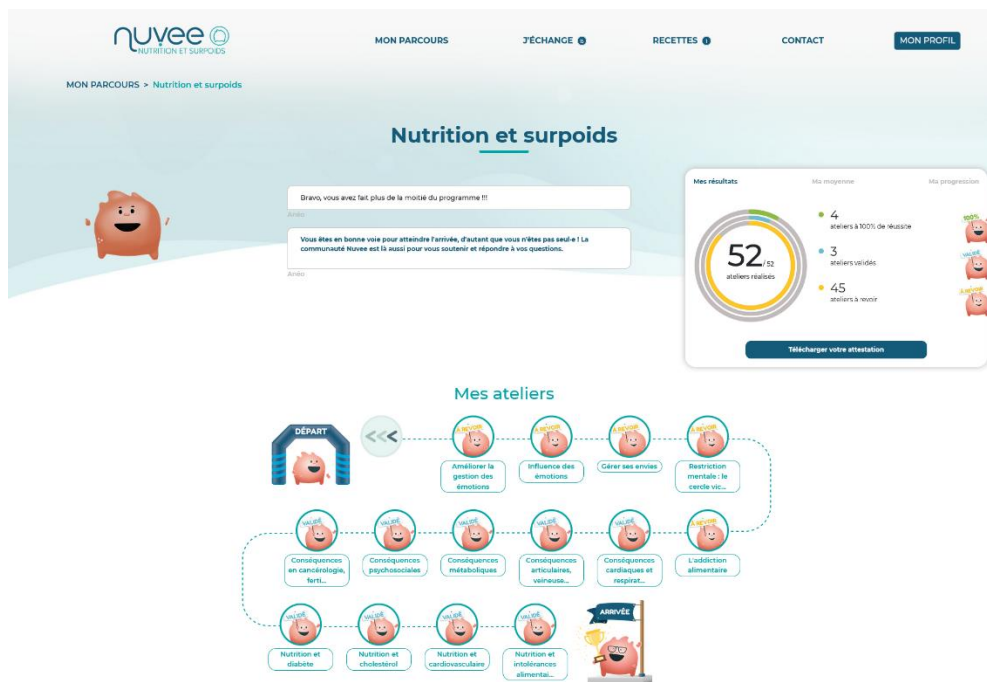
nuvee
NUTRITION ET SURPOIDS

MON PARCOURS
J'ÉCHANGE
RECETTES
CONTACT
MON PROFIL

MON PARCOURS > Nutrition et surpoids

Nutrition et surpoids

Bravo, vous avez fait plus de la moitié du programme !!!
Ando

Vous êtes en bonne voie pour atteindre l'arrivée, d'autant que vous n'êtes pas seul-e ! La communauté Nuvee est là aussi pour vous soutenir et répondre à vos questions.
Ando

Mes résultats
Ma moyenne
Ma progression

52/52
ateliers réalisés

4
ateliers à 100% de réussite
3
ateliers validés
45
ateliers à revoir

100%
VALIDÉ
À REVOIR

Télécharger votre attestation

Mes ateliers

DÉPART
<<<

À REVOIR
Améliorer la gestion des émotions
À REVOIR
Influence des émotions
À REVOIR
Gérer ses envies
À REVOIR
Restriction mentale : le cercle vic...

VALIDÉ
Conséquences en cancérologie, ferti...
VALIDÉ
Conséquences psychosociales
VALIDÉ
Conséquences métaboliques
VALIDÉ
Conséquences articulaires, veineuse...
VALIDÉ
Conséquences cardiaques et respirat...
À REVOIR
L'addiction alimentaire

VALIDÉ
Nutrition et diabète
VALIDÉ
Nutrition et cholestérol
VALIDÉ
Nutrition et cardiovasculaire
VALIDÉ
Nutrition et intolérances alimentai...

ARRIVÉE